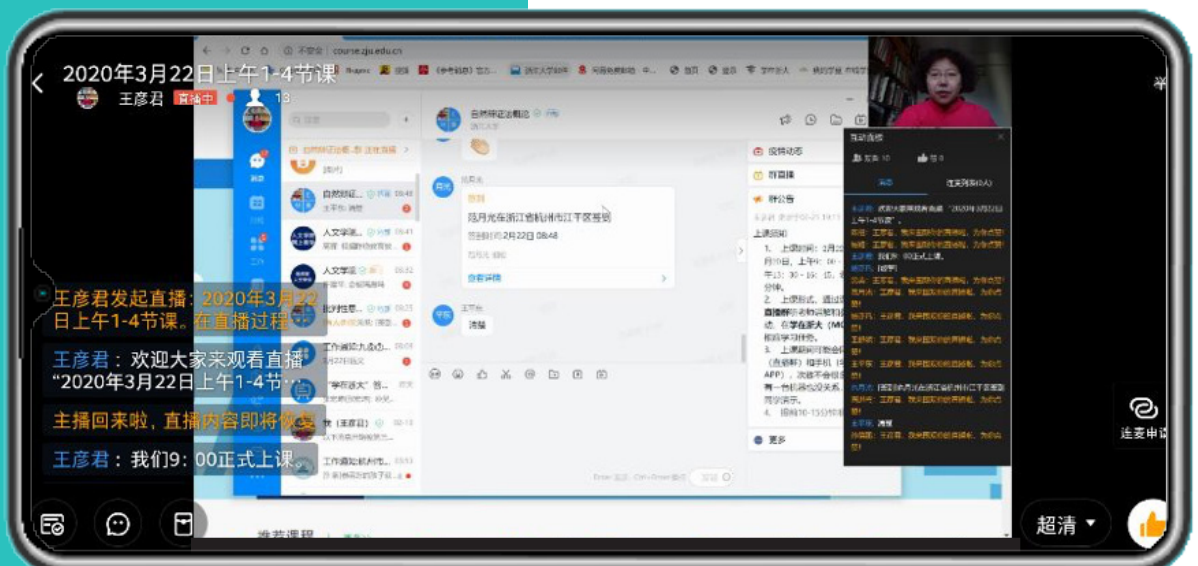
2020年3月22日上午1-4节课
王彦君 直播中 13

不安全 | course.zju.edu.cn

自然辩证法概论
签到
陆月光在浙江省杭州市江干区签到
签到时间 2月22日 08:48
查看详情
清楚

疫情动态
群直播
群公告
上课通知

互动直播
连麦申请

王彦君发起直播：2020年3月22日上午1-4节课。在直播过程
王彦君：欢迎大家来观看直播“2020年3月22日上午1-4节…
主播回来啦，直播内容即将恢复
王彦君：我们9：00正式上课

推荐课程
连麦申请
超清